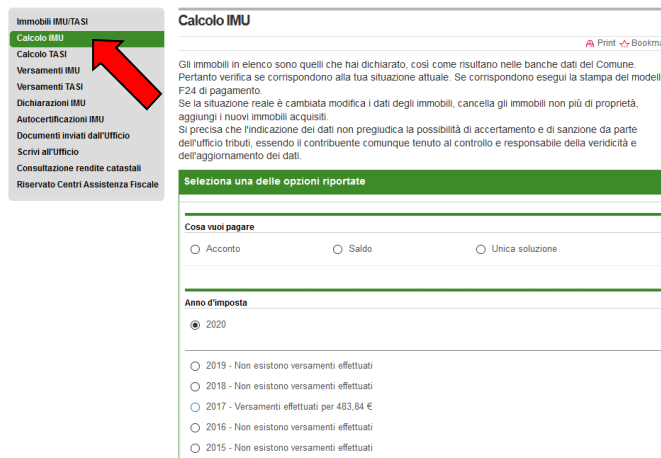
Immobili IMU/TASI
Calcolo IMU
Calcolo TASI
Versamenti IMU
Versamenti TASI
Dichiarazioni IMU
Autocertificazioni IMU
Documenti inviati dall'Ufficio
Scrivi all'Ufficio
Consultazione rendite catastali
Riservato Centri Assistenza Fiscale

Calcolo IMU

Print Bookma

Gli immobili in elenco sono quelli che hai dichiarato, così come risultano nelle banche dati del Comune. Pertanto verifica se corrispondono alla tua situazione attuale. Se corrispondono esegui la stampa del modell F24 di pagamento.
Se la situazione reale è cambiata modifica i dati degli immobili, cancella gli immobili non più di proprietà, aggiungi i nuovi immobili acquisiti.
Si precisa che l'indicazione dei dati non pregiudica la possibilità di accertamento e di sanzione da parte dell'ufficio tributi, essendo il contribuente comunque tenuto al controllo e responsabile della veridicità e dell'aggiornamento dei dati.

Seleziona una delle opzioni riportate

Cosa vuoi pagare

Acconto
Saldo
Unica soluzione

Anno d'imposta

2020

2019 - Non esistono versamenti effettuati
2018 - Non esistono versamenti effettuati
2017 - Versamenti effettuati per 483,84 €
2016 - Non esistono versamenti effettuati
2015 - Non esistono versamenti effettuati